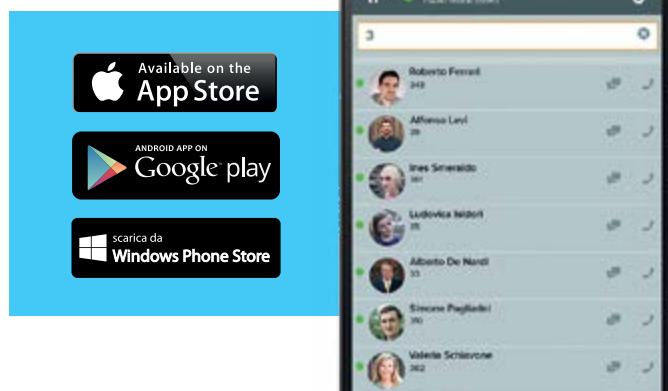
Available on the
App Store

ANDROID APP ON
Google play

scarica da
Windows Phone Store

3

Roberto Ferrari
343

Alfonso Levi
29

Ines Smeraldo
361

Ludovica Isidori
35

Alberto De Nardi
33

Simone Pagliadei
390

Valeria Schiavone
362